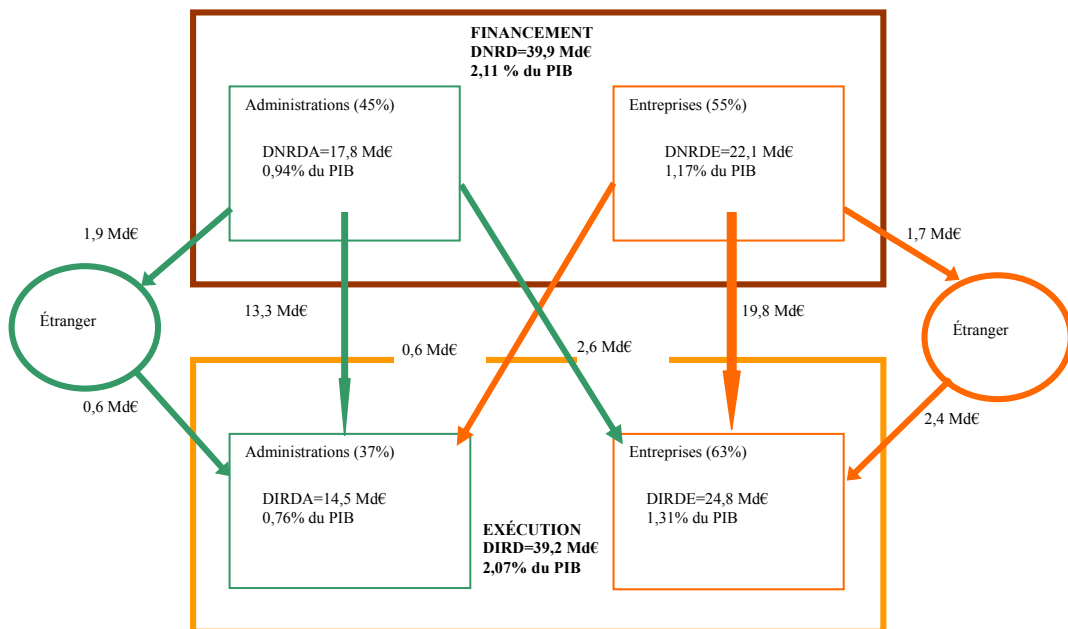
FINANCEMENT
DNRD=39,9 Md€
2,11 % du PIB

Administrations (45%)

DNRDA=17,8 Md€
0,94% du PIB

Entreprises (55%)

DNRDE=22,1 Md€
1,17% du PIB

1,9 Md€

1,7 Md€

Étranger

13,3 Md€

19,8 Md€

Étranger

0,6 Md€

2,6 Md€

0,6 Md€

2,4 Md€

Administrations (37%)

DIRDA=14,5 Md€
0,76% du PIB

Entreprises (63%)

DIRDE=24,8 Md€
1,31% du PIB

EXÉCUTION
DIRD=39,2 Md€
2,07% du PIB